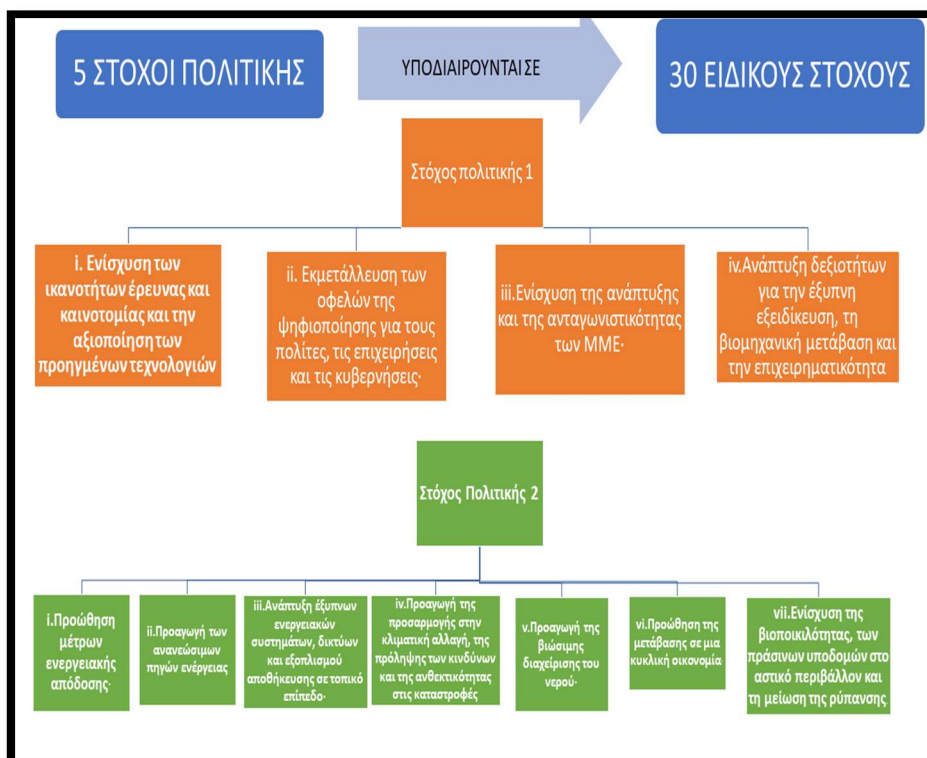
5 ΣΤΟΧΟΙ ΠΟΛΙΤΙΚΗΣ

ΥΠΟΔΙΑΙΡΟΥΝΤΑΙ ΣΕ

30 ΕΙΔΙΚΟΥΣ ΣΤΟΧΟΥΣ

Στόχος πολιτικής 1

i. Ενίσχυση των ικανοτήτων έρευνας και καινοτομίας και την αξιοποίηση των προηγμένων τεχνολογιών

ii. Εκμετάλλευση των οφελών της ψηφιοποίησης για τους πολίτες, τις επιχειρήσεις και τις κυβερνήσεις·

iii.Ενίσχυση της ανάπτυξης και της ανταγωνιστικότητας των ΜΜΕ·

iv.Ανάπτυξη δεξιοτήτων για την έξυπνη εξειδίκευση, τη βιομηχανική μετάβαση και την επιχειρηματικότητα

Στόχος Πολιτικής 2

i.Προώθηση μέτρων ενεργειακής απόδοσης·

ii.Προαγωγή των ανανεώσιμων πηγών ενέργειας

iii.Ανάπτυξη έξυπνων ενεργειακών συστημάτων, δικτύων και εξοπλισμού αποθήκευσης σε τοπικό επίπεδο·

iv.Προαγωγή της προσαρμογής στην κλιματική αλλαγή, της πρόληψης των κινδύνων και της ανθεκτικότητας στις καταστροφές

v.Προαγωγή της βιώσιμης διαχείρισης του νερού·

vi.Προώθηση της μετάβασης σε μια κυκλική οικονομία

vii.Ενίσχυση της βιοποικιλότητας, των πράσινων υποδομών στο αστικό περιβάλλον και τη μείωση της ρύπανσης